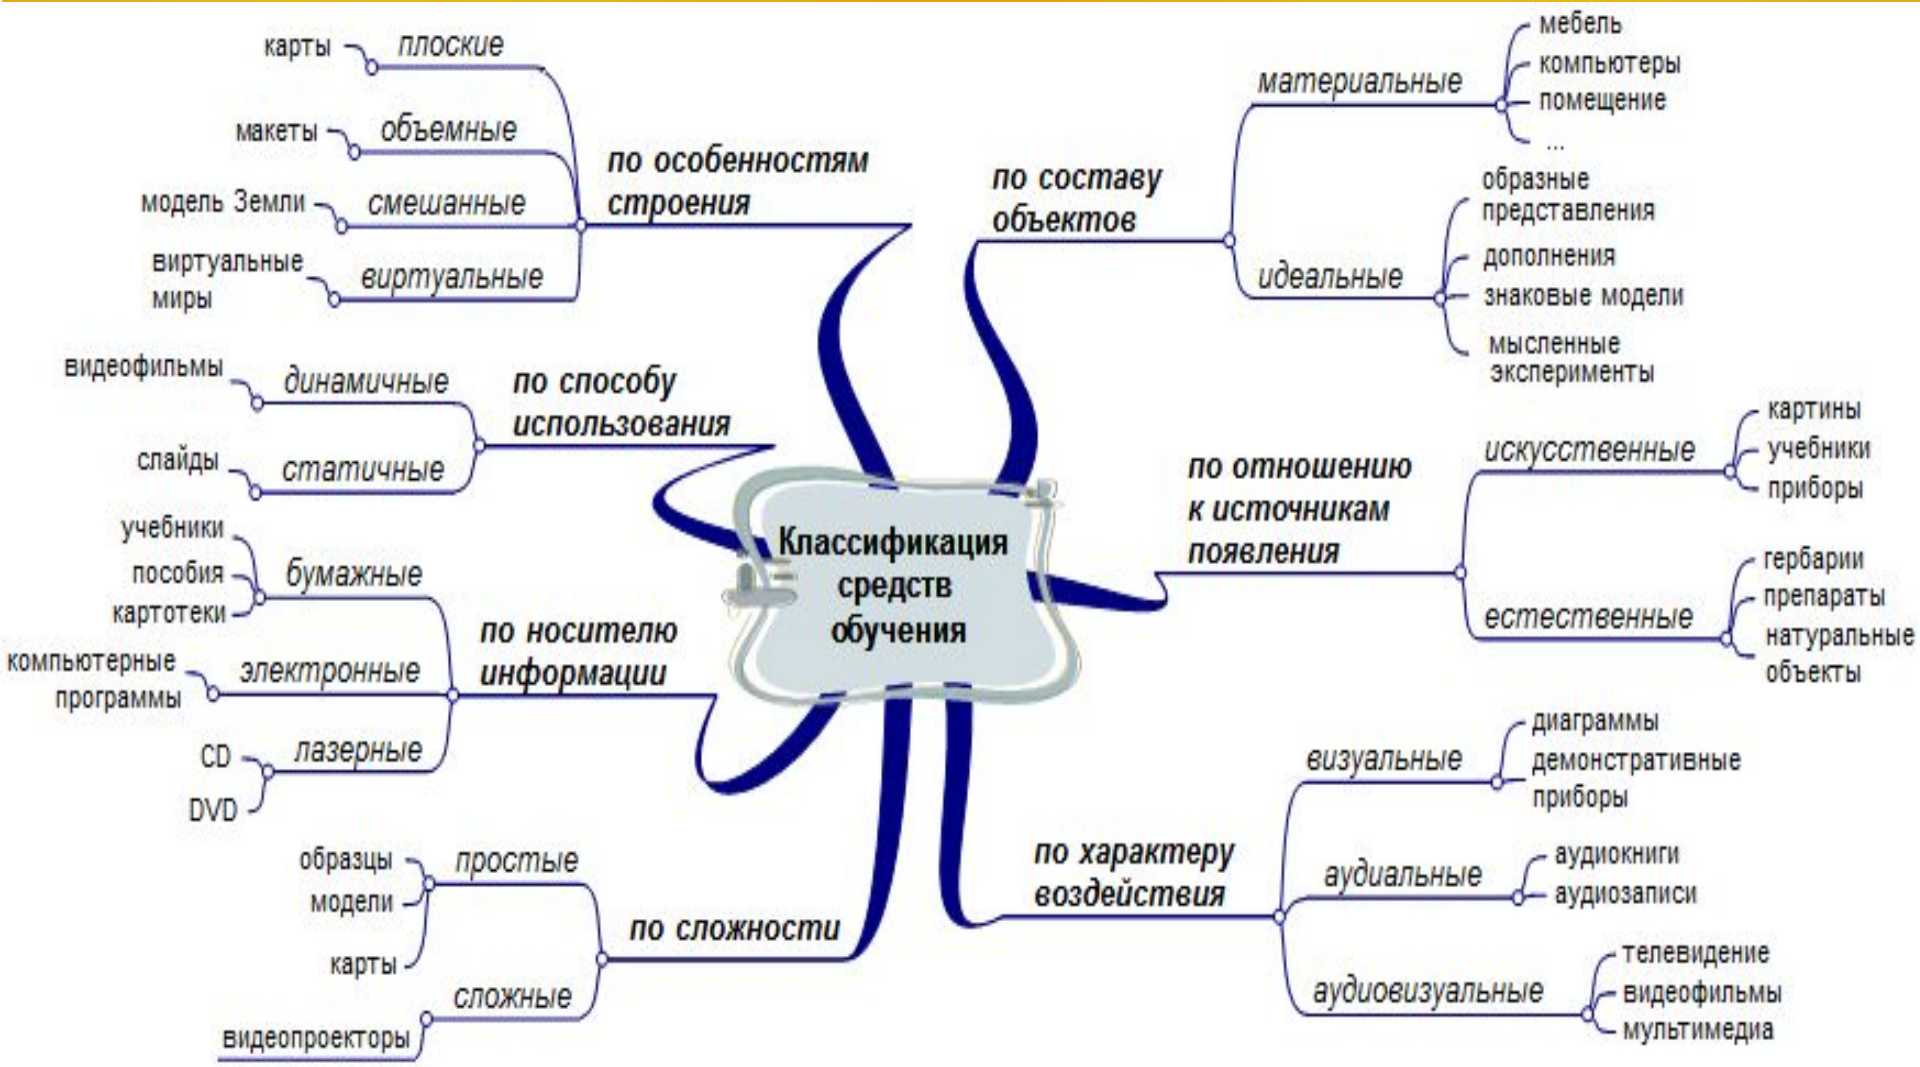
Классификация средств обучения

по особенностям строения
плоские
карты
объемные
макеты
смешанные
модель Земли
виртуальные
виртуальные миры

по способу использования
динамичные
видеофильмы
статичные
слайды

по носителю информации
бумажные
учебники
пособия
картотеки
электронные
компьютерные программы
лазерные
CD
DVD

по сложности
простые
образцы
модели
карты
сложные
видеопроекторы

по составу объектов
материальные
мебель
компьютеры
помещение
...
идеальные
образные представления
дополнения
знаковые модели
мысленные эксперименты

по отношению к источникам появления
искусственные
картины
учебники
приборы
естественные
гербарии
препараты
натуральные объекты

по характеру воздействия
визуальные
диаграммы
демонстративные приборы
аудиальные
аудиокниги
аудиозаписи
аудиовизуальные
телевидение
видеофильмы
мультимедиа